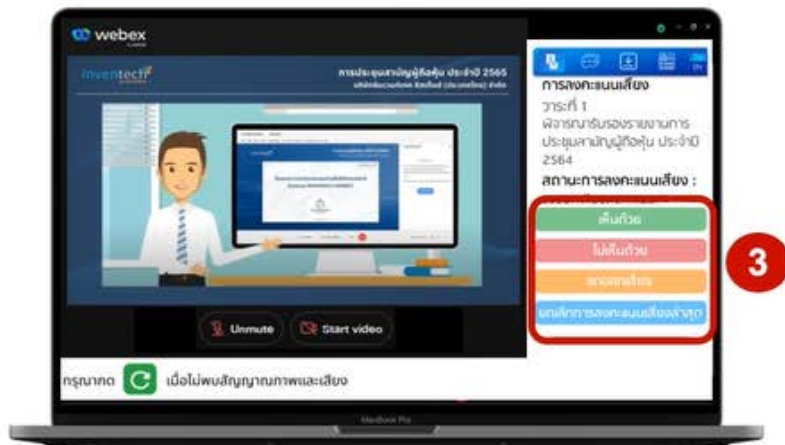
webex

Inventech

การประชุมสามัญผู้ถือหุ้น ประจำปี 2565

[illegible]

Unmute

Start video

การลงคะแนนเสียง

วาระที่ 1

พิจารณารับรองรายงานการประชุมสามัญผู้ถือหุ้น ประจำปี 2564

สถานะการลงคะแนนเสียง :

เห็นด้วย

ไม่เห็นด้วย

งดออกเสียง

ยกเลิกการลงคะแนนเสียงล่าสุด

3

กรุณากด เมื่อไม่พบสัญญาณภาพและเสียง

MacBook Pro